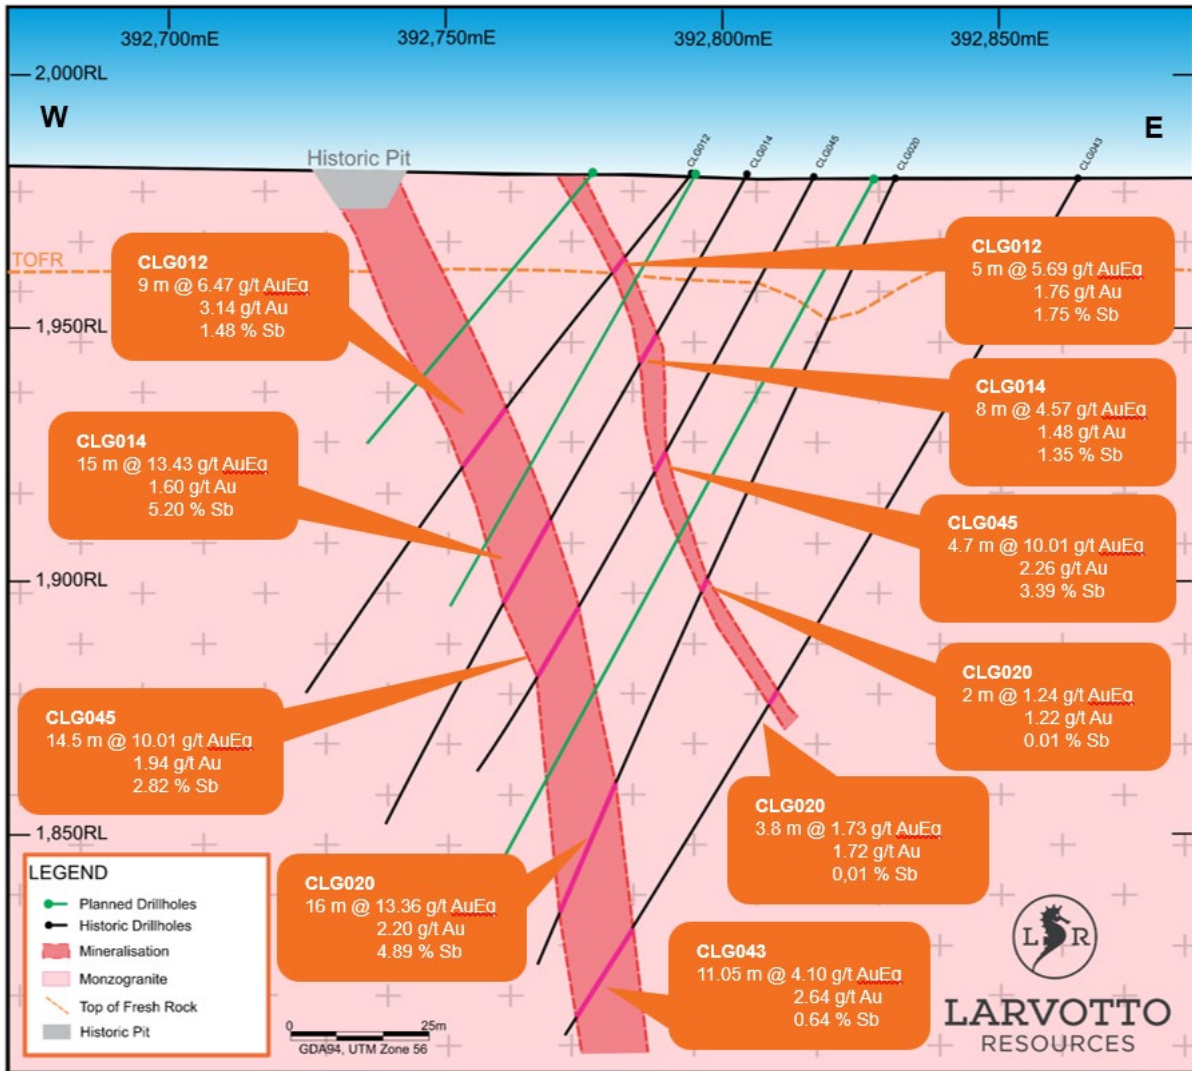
392,700mE
392,750mE
392,800mE
392,850mE
2,000RL
W
E
Historic Pit
CLG012
CLG014
CLG045
CLG020
CLG043
TOFR
1,950RL
1,900RL
1,850RL

CLG012
9 m @ 6.47 g/t AuEq
3.14 g/t Au
1.48 % Sb

CLG012
5 m @ 5.69 g/t AuEq
1.76 g/t Au
1.75 % Sb

CLG014
8 m @ 4.57 g/t AuEq
1.48 g/t Au
1.35 % Sb

CLG014
15 m @ 13.43 g/t AuEq
1.60 g/t Au
5.20 % Sb

CLG045
4.7 m @ 10.01 g/t AuEq
2.26 g/t Au
3.39 % Sb

CLG020
2 m @ 1.24 g/t AuEq
1.22 g/t Au
0.01 % Sb

CLG045
14.5 m @ 10.01 g/t AuEq
1.94 g/t Au
2.82 % Sb

CLG020
3.8 m @ 1.73 g/t AuEq
1.72 g/t Au
0,01 % Sb

CLG020
16 m @ 13.36 g/t AuEq
2.20 g/t Au
4.89 % Sb

CLG043
11.05 m @ 4.10 g/t AuEq
2.64 g/t Au
0.64 % Sb

LEGEND
Planned Drillholes
Historic Drillholes
Mineralisation
Monzogranite
Top of Fresh Rock
Historic Pit

0
25m
GDA94, UTM Zone 56

LR
LARVOTTO
RESOURCES